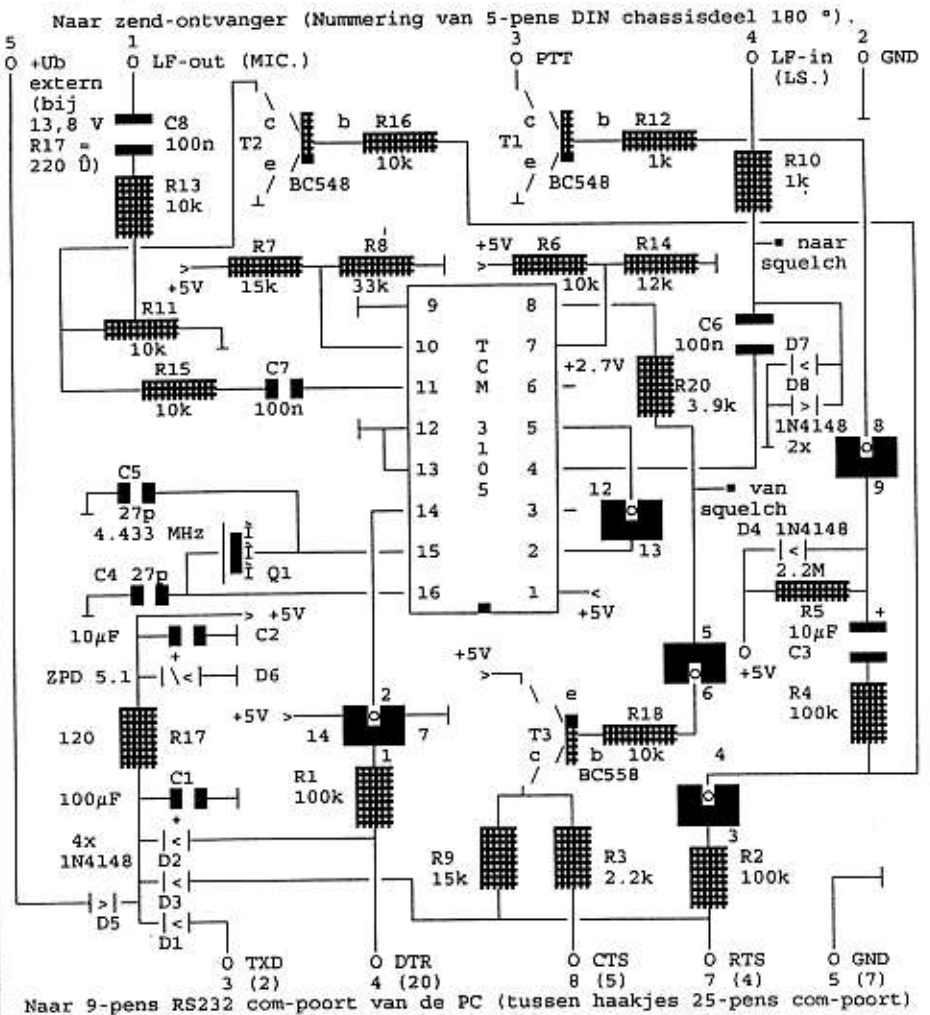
Naar zend-ontvanger (Nummering van 5-pens DIN chassisdeel 180 °).

5
O +Ub
extern
(bij
13,8 V
R17 =
220 Ω)

1
O LF-out (MIC.)

3
O PTT

4
O LF-in
(LS.)

2
O GND

C8
100n

R13
10k

c
T2
e
BC548
b
R16
10k

c
T1
e
BC548
b
R12
1k

R10
1k

naar
squelch

+5V
R7
15k
R8
33k

+5V
R6
10k
R14
12k

R11
10k

R15
10k
C7
100n

9
10
11
12
13
14
15
16

T
C
M
3
1
0
5

8
7
6
5
4
3
2
1

C6
100n

D7
D8
1N4148
2x

+2.7V
R20
3.9k

8
9

12
13

van
squelch

C5
27p
4.433 MHz

Q1

C4 27p

D4 1N4148
2.2M
R5

+5V

+5V

10μF
C2

ZPD 5.1
D6

+
10μF
C3

5
6
+5V

R4
100k

+5V
e
T3
c
b
BC558
R18
10k

+5V
14
2
7
1

120
R17

R1
100k

C1
100μF

4
3

4x
1N4148
D2
D3
D5
D1

R9
15k
R3
2.2k
R2
100k

O TXD
3 (2)

O DTR
4 (20)

O CTS
8 (5)

O RTS
7 (4)

O GND
5 (7)

Naar 9-pens RS232 com-poort van de PC (tussen haakjes 25-pens com-poort)